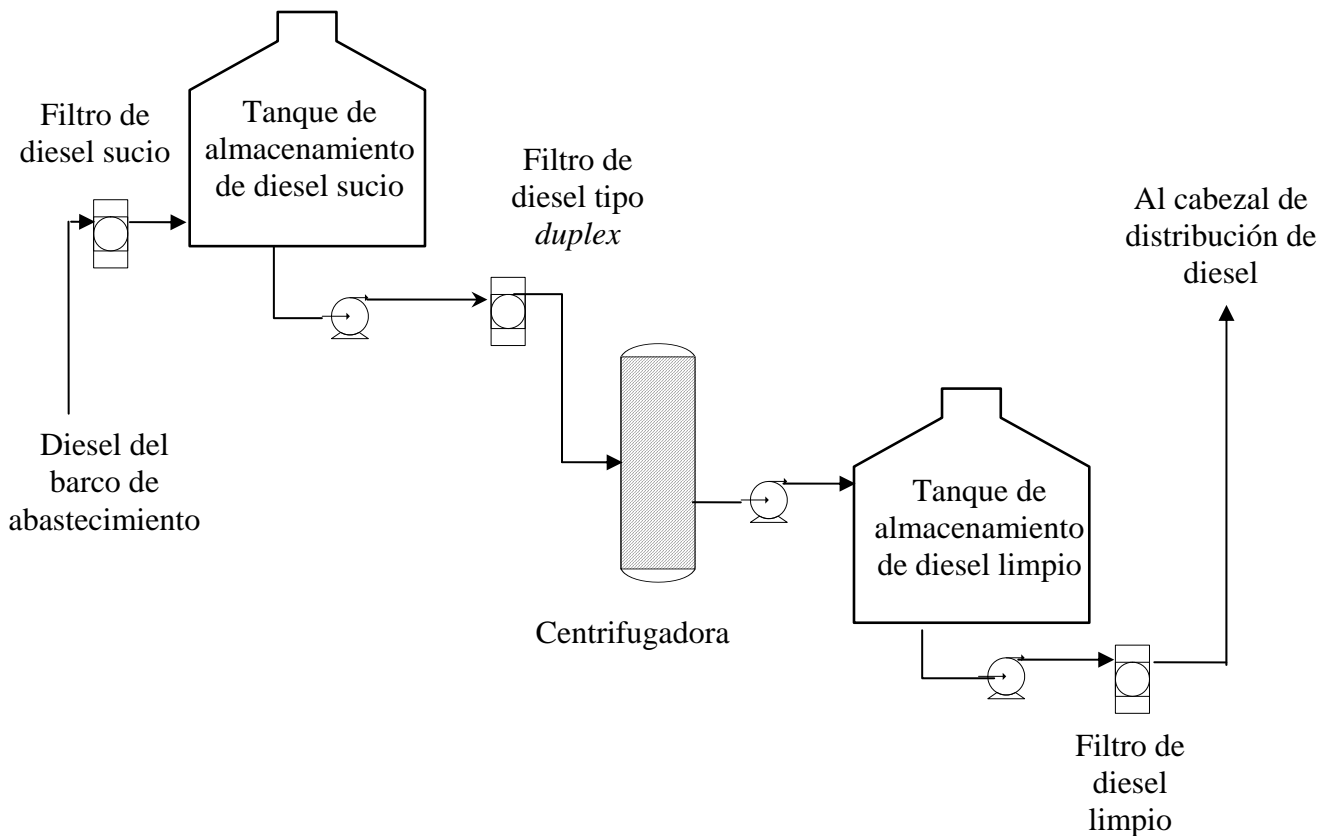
Filtro de diesel sucio

Tanque de almacenamiento de diesel sucio

Filtro de diesel tipo *duplex*

Al cabezal de distribución de diesel

Diesel del barco de abastecimiento

Tanque de almacenamiento de diesel limpio

Centrifugadora

Filtro de diesel limpio